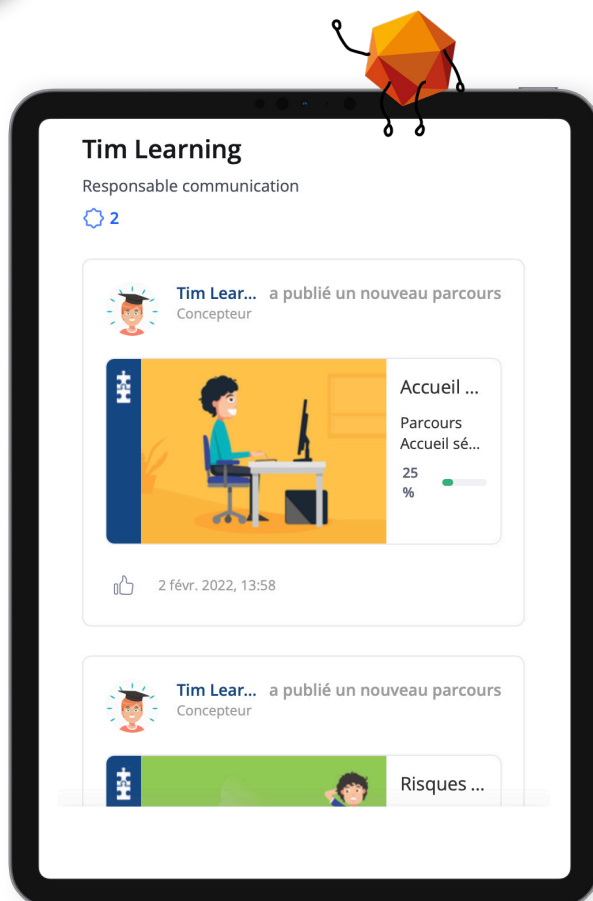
Tim Learning

Responsable communication

2

Tim Lear... a publié un nouveau parcours
Concepteur

Accueil ...

Parcours Accueil sé...

25 %

2 févr. 2022, 13:58

Tim Lear... a publié un nouveau parcours
Concepteur

Risques ...